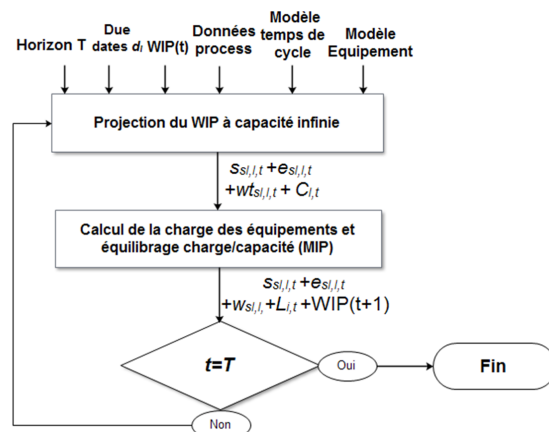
Horizon T

Due dates $d_i$

WIP(t)

Données process

Modèle temps de cycle

Modèle Equipement

Projection du WIP à capacité infinie

$s_{sl,l,t} + e_{sl,l,t}$
$+ wt_{sl,l,t} + C_{l,t}$

Calcul de la charge des équipements et équilibrage charge/capacité (MIP)

$s_{sl,l,t} + e_{sl,l,t}$
$+ w_{sl,l,} + L_{i,t} +$ WIP(t+1)

$t=T$

Oui

Fin

Non